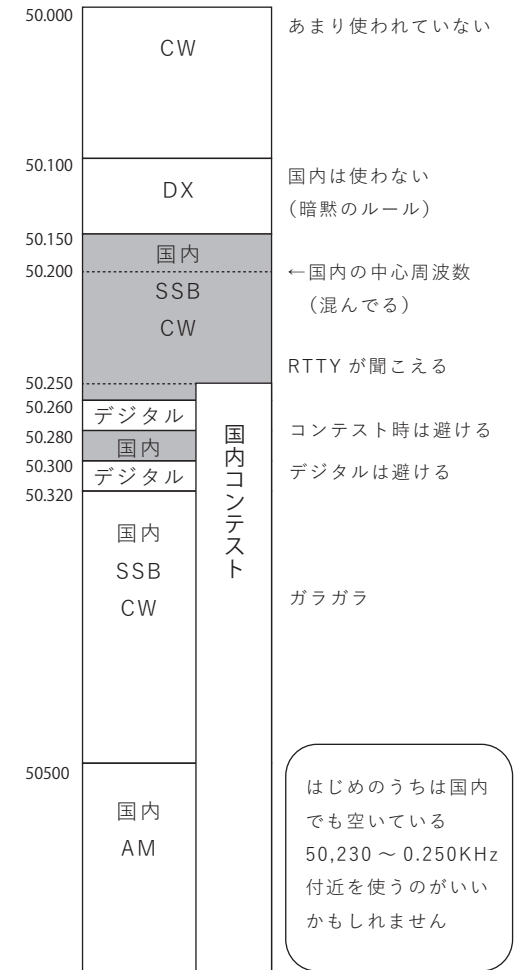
50.000
CW
あまり使われていない

50.100
DX
国内は使わない
(暗黙のルール)

50.150
国内
50.200
←国内の中心周波数
(混んでる)
SSB
CW
RTTY が聞こえる

50.250
50.260
デジタル
コンテスト時は避ける
50.280
国内
50.300
デジタル
デジタルは避ける
50.320

国内コンテスト

国内
SSB
CW
ガラガラ

50500
国内
AM

はじめのうちは国内でも空いている 50,230 ～ 0.250KHz 付近を使うのがいいかもしれません